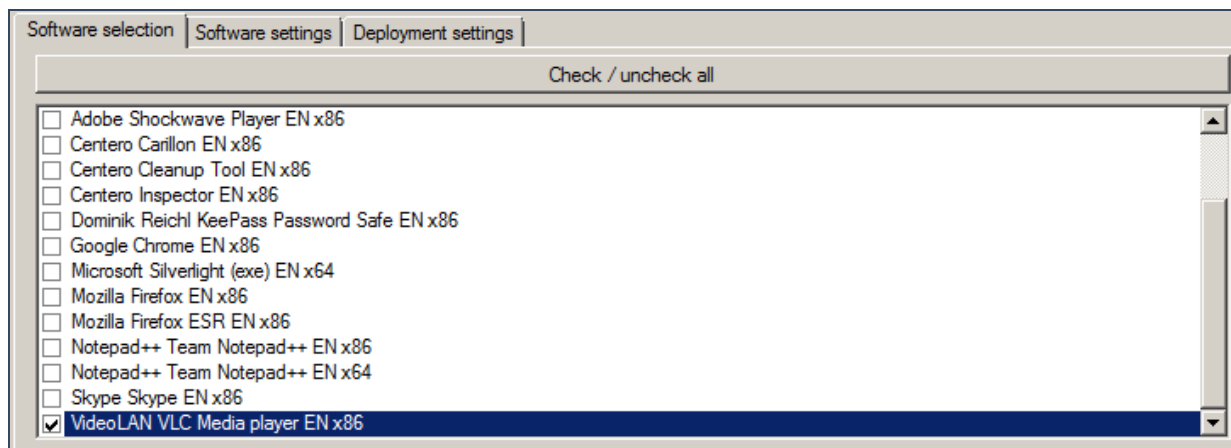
Software selection | Software settings | Deployment settings

Check / uncheck all

☐ Adobe Shockwave Player EN x86
☐ Centero Carillon EN x86
☐ Centero Cleanup Tool EN x86
☐ Centero Inspector EN x86
☐ Dominik Reichl KeePass Password Safe EN x86
☐ Google Chrome EN x86
☐ Microsoft Silverlight (exe) EN x64
☐ Mozilla Firefox EN x86
☐ Mozilla Firefox ESR EN x86
☐ Notepad++ Team Notepad++ EN x86
☐ Notepad++ Team Notepad++ EN x64
☐ Skype Skype EN x86
☑ VideoLAN VLC Media player EN x86